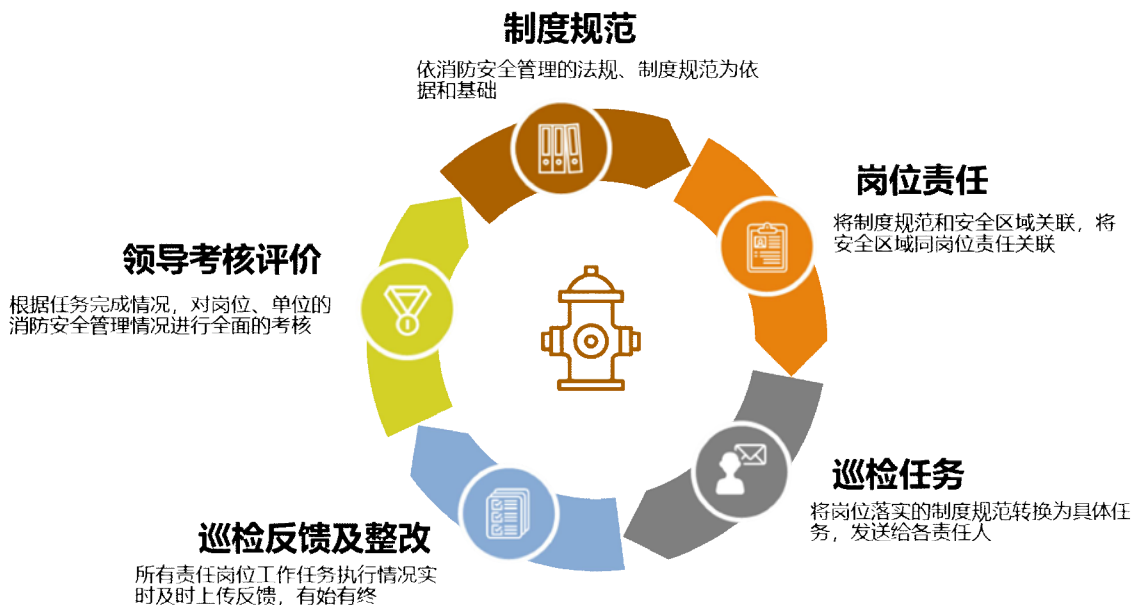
制度规范

依消防安全管理的法规、制度规范为依据和基础

岗位责任

将制度规范和安全区域关联，将安全区域同岗位责任关联

领导考核评价

根据任务完成情况，对岗位、单位的消防安全管理情况进行全面的考核

巡检任务

将岗位落实的制度规范转换为具体任务，发送给各责任人

巡检反馈及整改

所有责任岗位工作任务执行情况实时及时上传反馈，有始有终